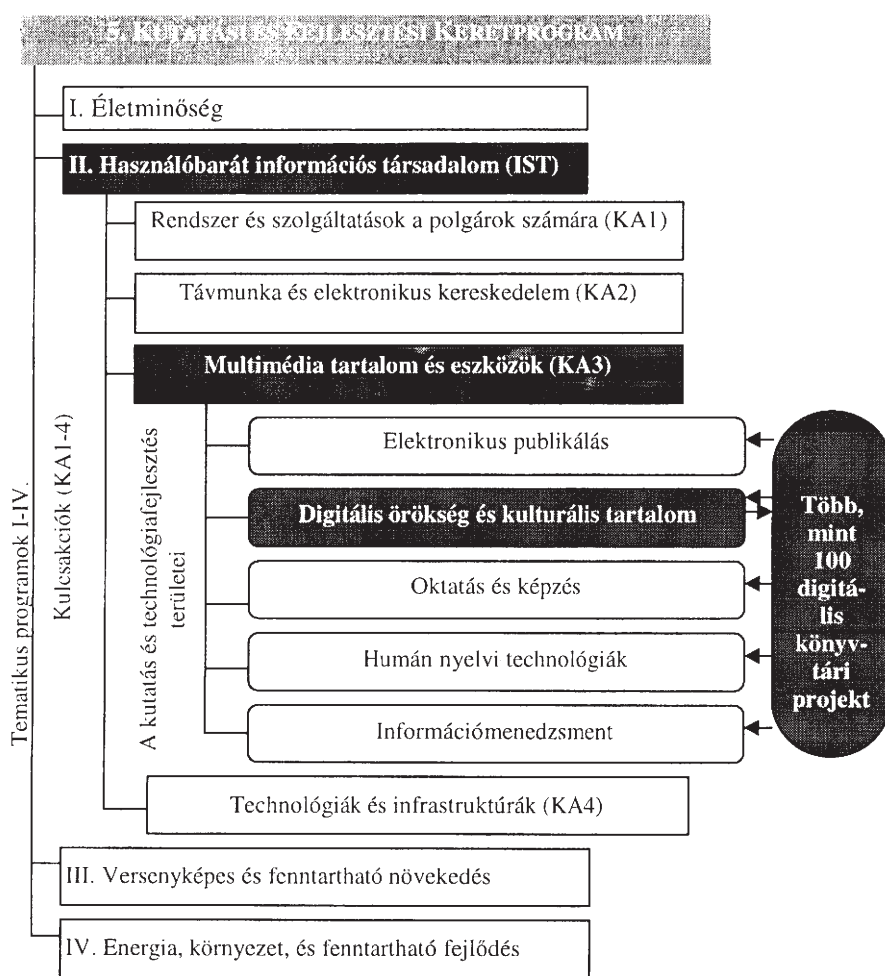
5. KUTATÁSI ÉS FEJLESZTÉSI KERETPROGRAM

I. Életminőség

II. Használóbarát információs társadalom (IST)

Rendszer és szolgáltatások a polgárok számára (KA1)

Távmunka és elektronikus kereskedelem (KA2)

Multimédia tartalom és eszközök (KA3)

Elektronikus publikálás

Digitális örökség és kulturális tartalom

Oktatás és képzés

Humán nyelvi technológiák

Információmenedzsment

Több, mint 100 digitális könyvtári projekt

A kutatás és technológiafejlesztés területei

Kulcsakciók (KA1-4)

Tematikus programok I-IV.

Technológiák és infrastruktúrák (KA4)

III. Versenyképes és fenntartható növekedés

IV. Energia, környezet, és fenntartható fejlődés